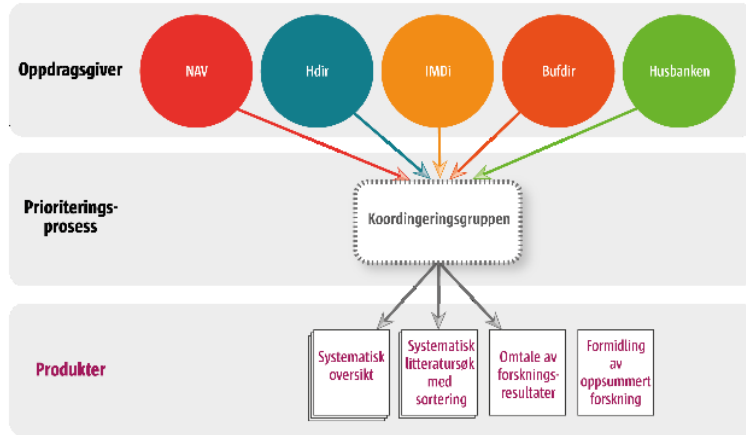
Oppdragsgiver

NAV

Hdir

IMDi

Bufdir

Husbanken

Prioriterings-prosess

Koordingeringsgruppen

Produkter

Systematisk oversikt

Systematisk litteratursøk med sortering

Omtale av forsknings-resultater

Formidling av oppsummert forskning